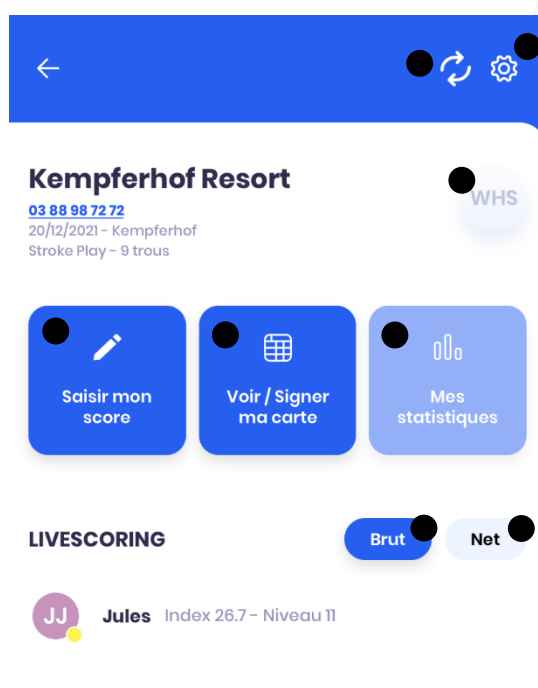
Kempferhof Resort

03 88 98 72 72
20/12/2021 - Kempferhof
Stroke Play - 9 trous

WHS

Saisir mon score

Voir / Signer ma carte

Mes statistiques

LIVESCORING

Brut

Net

JJ

Jules Index 26.7 - Niveau 11